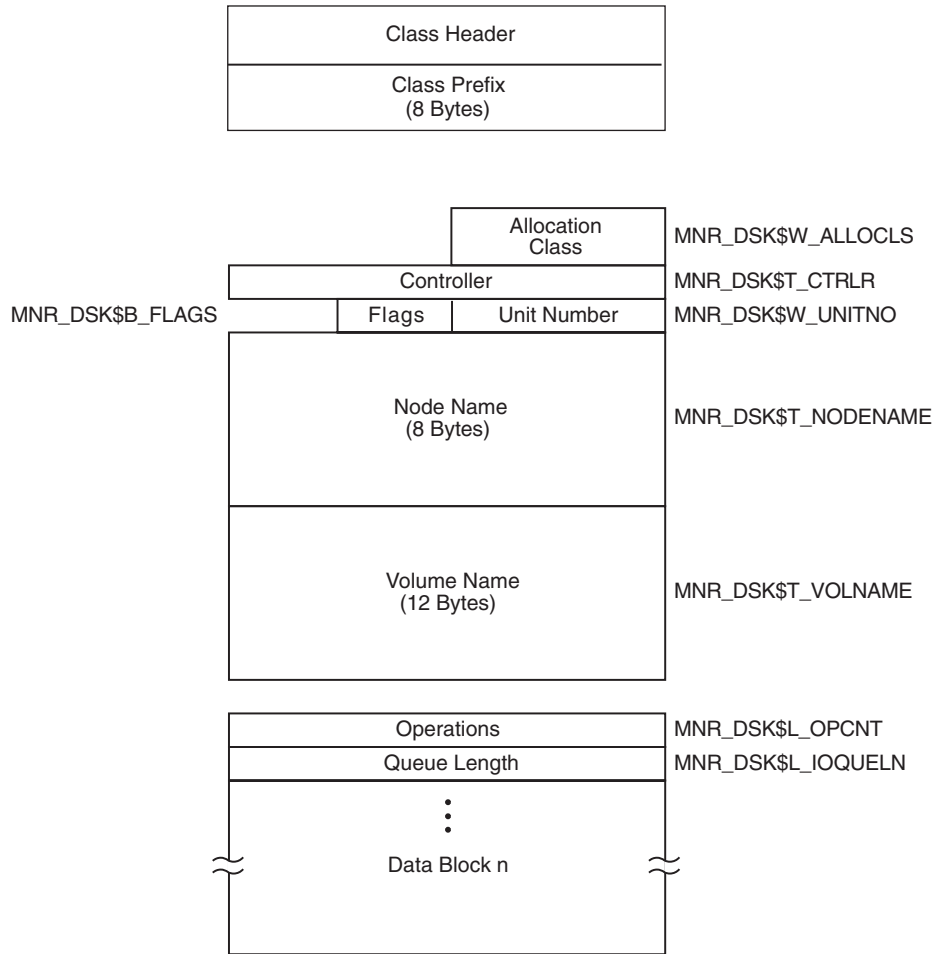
Class Header

Class Prefix
(8 Bytes)

Allocation Class MNR_DSK$W_ALLOCLS

Controller MNR_DSK$T_CTRLR

MNR_DSK$B_FLAGS Flags Unit Number MNR_DSK$W_UNITNO

Node Name
(8 Bytes) MNR_DSK$T_NODENAME

Volume Name
(12 Bytes) MNR_DSK$T_VOLNAME

Operations MNR_DSK$L_OPCNT

Queue Length MNR_DSK$L_IOQUELN

Data Block n